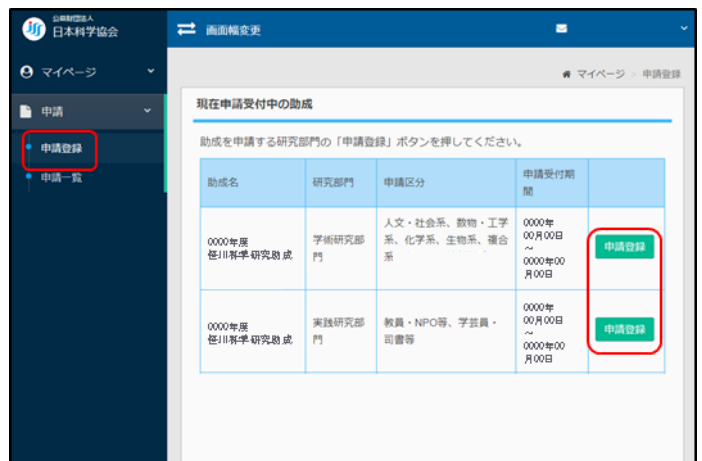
公益財団法人
日本科学協会

マイページ

申請

申請登録

申請一覧

画面幅変更

マイページ > 申請登録

現在申請受付中の助成

助成を申請する研究部門の「申請登録」ボタンを押してください。

| 助成名 | 研究部門 | 申請区分 | 申請受付期間 | |
|---|---|---|---|---|
| 0000年度 笹川科学研究助成 | 学術研究部門 | 人文・社会系、数物・工学系、化学系、生物系、複合系 | 0000年00月00日 ~ 0000年00月00日 | 申請登録 |
| 0000年度 笹川科学研究助成 | 実践研究部門 | 教員・NPO等、学芸員・司書等 | 0000年00月00日 ~ 0000年00月00日 | 申請登録 |